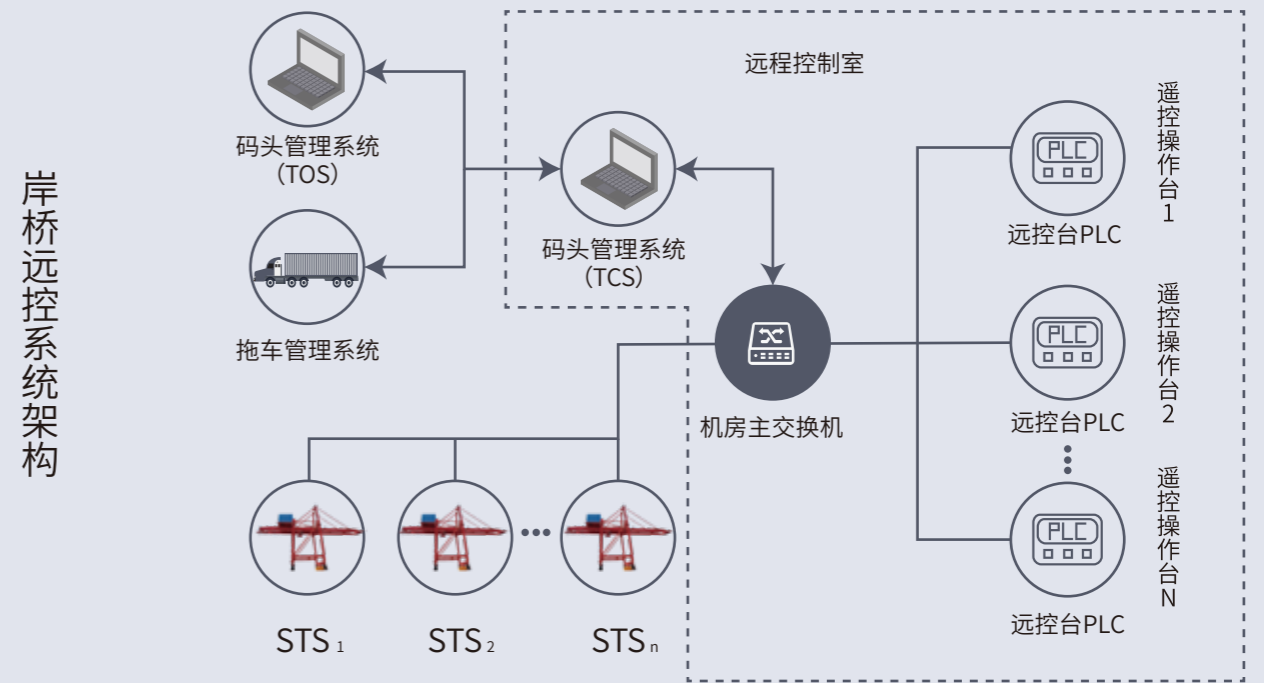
岸桥远控系统架构

码头管理系统
（TOS）

拖车管理系统

远程控制室

码头管理系统
（TCS）

机房主交换机

PLC
远控台PLC
遥控操作台1

PLC
远控台PLC
遥控操作台2

PLC
远控台PLC
遥控操作台N

STS $_1$

STS $_2$

STS $_n$